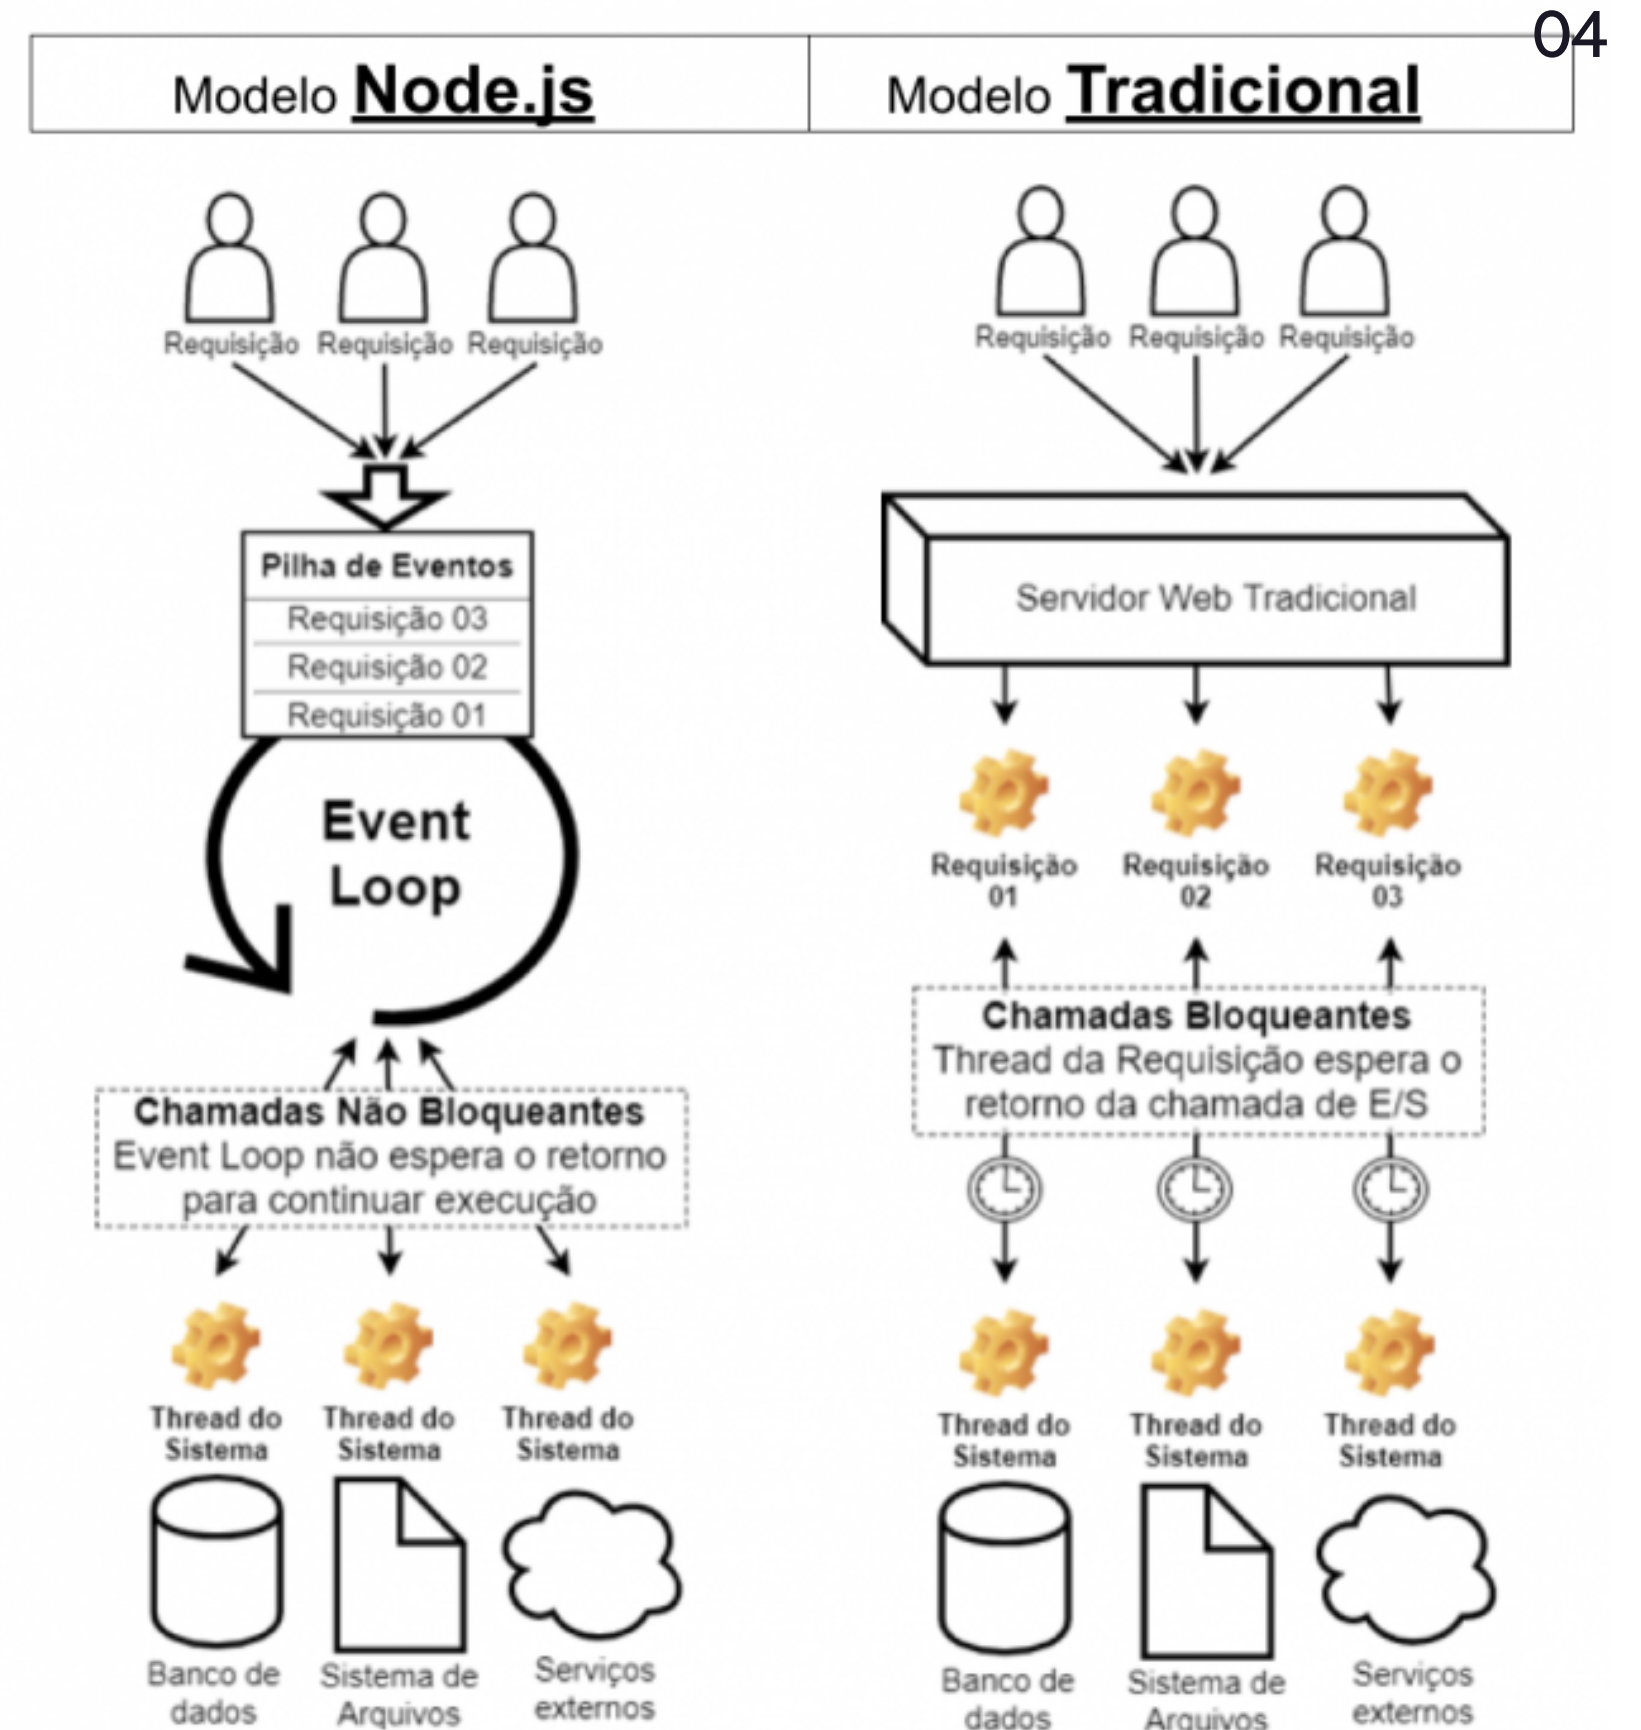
04

Modelo Node.js

Modelo Tradicional

Requisição Requisição Requisição

Pilha de Eventos
Requisição 03
Requisição 02
Requisição 01

Event Loop

Chamadas Não Bloqueantes
Event Loop não espera o retorno para continuar execução

Thread do Sistema
Thread do Sistema
Thread do Sistema

Banco de dados
Sistema de Arquivos
Serviços externos

Requisição Requisição Requisição

Servidor Web Tradicional

Requisição 01
Requisição 02
Requisição 03

Chamadas Bloqueantes
Thread da Requisição espera o retorno da chamada de E/S

Thread do Sistema
Thread do Sistema
Thread do Sistema

Banco de dados
Sistema de Arquivos
Serviços externos